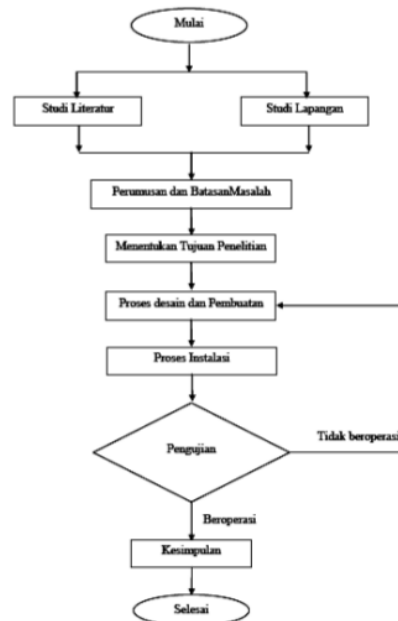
Mulai

Studi Literatur

Studi Lapangan

Perumusan dan BatasanMasalah

Menentukan Tujuan Penelitian

Proses desain dan Pembuatan

Proses Instalasi

Pengujian

Tidak beroperasi

Beroperasi

Kesimpulan

Selesai